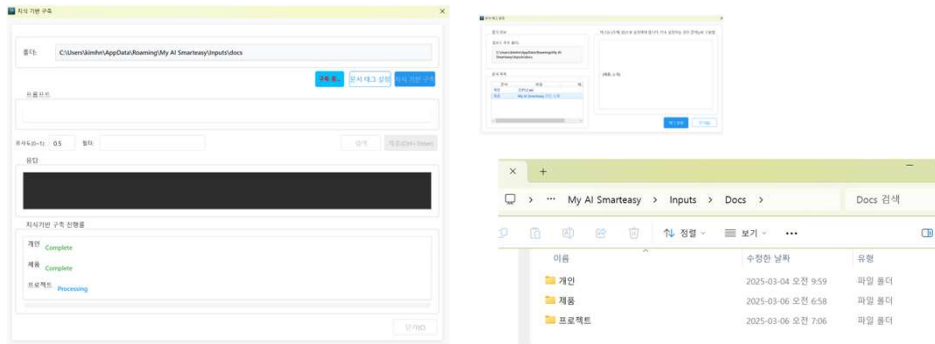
지식 기반 구축

폴더: C:\Users\kimhn\AppData\Roaming\My AI Smarteasy\Inputs\docs

구축 중... 문서 태그 설정 지식 기반 구축

프롬프트

유사도(0~1) 0.5 필터

질의 적용(Ctrl+Enter)

응답

지식기반 구축 진행률

개인 Complete

제품 Complete

프로젝트 Processing

닫기(X)

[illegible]

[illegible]

C:\Users\kimhn\AppData\Roaming\My AI Smarteasy\Inputs\docs

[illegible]

My AI Smarteasy

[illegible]

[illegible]

× +

My AI Smarteasy › Inputs › Docs ›

Docs 검색

정렬 보기 •••

| 이름 | 수정한 날짜 | 유형 |
|---|---|---|
| 개인 | 2025-03-04 오전 9:59 | 파일 폴더 |
| 제품 | 2025-03-06 오전 6:58 | 파일 폴더 |
| 프로젝트 | 2025-03-06 오전 7:06 | 파일 폴더 |